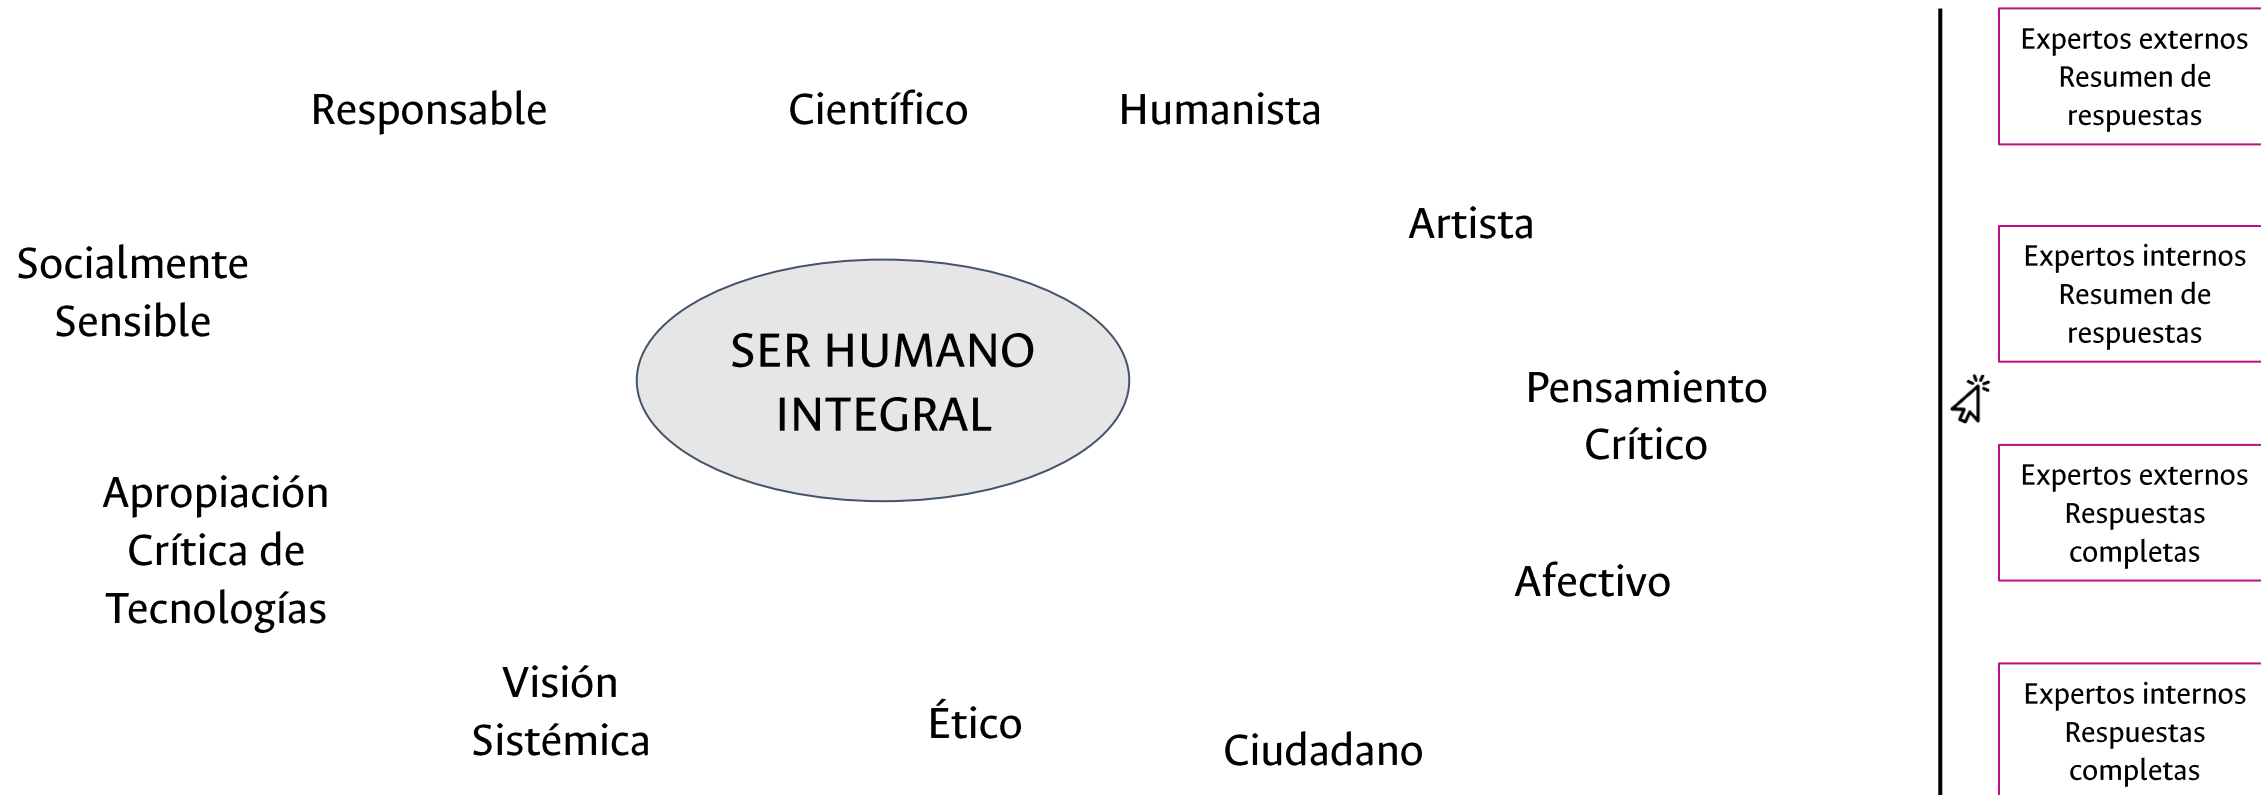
Responsable

Científico

Humanista

Artista

Socialmente Sensible

SER HUMANO INTEGRAL

Pensamiento Crítico

Apropiación Crítica de Tecnologías

Afectivo

Visión Sistémica

Ético

Ciudadano

Expertos externos
Resumen de respuestas

Expertos internos
Resumen de respuestas

Expertos externos
Respuestas completas

Expertos internos
Respuestas completas